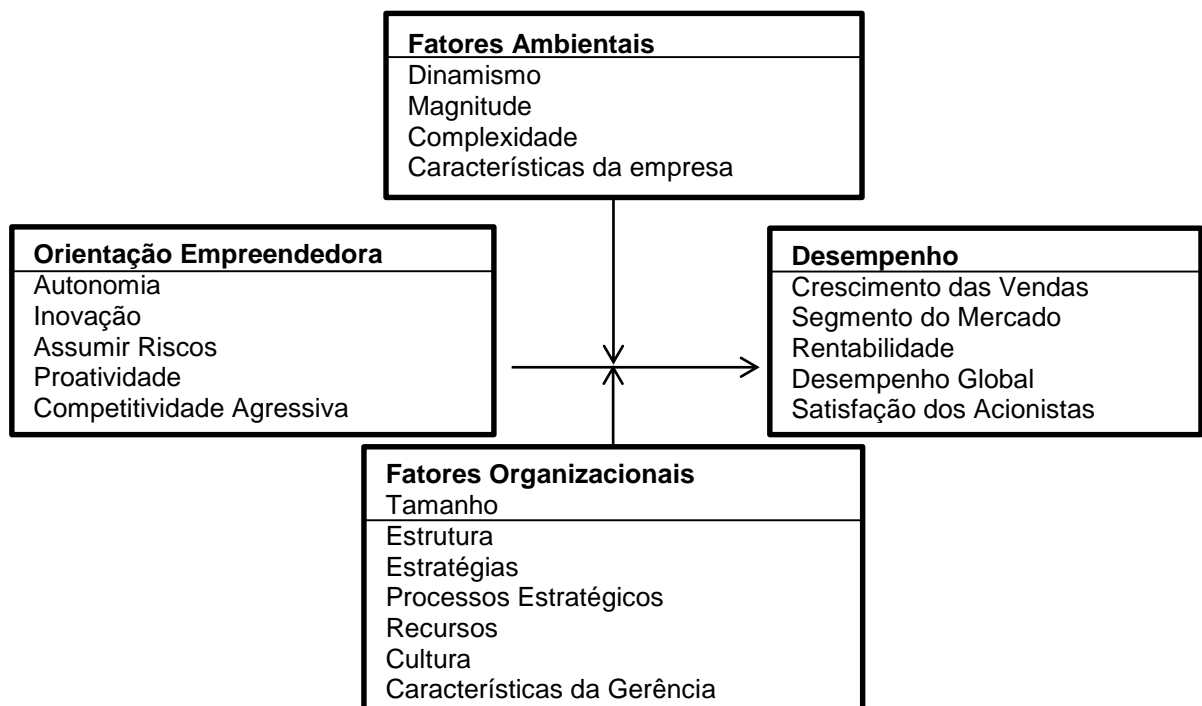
Fatores Ambientais
Dinamismo
Magnitude
Complexidade
Características da empresa

Orientação Empreendedora
Autonomia
Inovação
Assumir Riscos
Proatividade
Competitividade Agressiva

Desempenho
Crescimento das Vendas
Segmento do Mercado
Rentabilidade
Desempenho Global
Satisfação dos Acionistas

Fatores Organizacionais
Tamanho
Estrutura
Estratégias
Processos Estratégicos
Recursos
Cultura
Características da Gerência